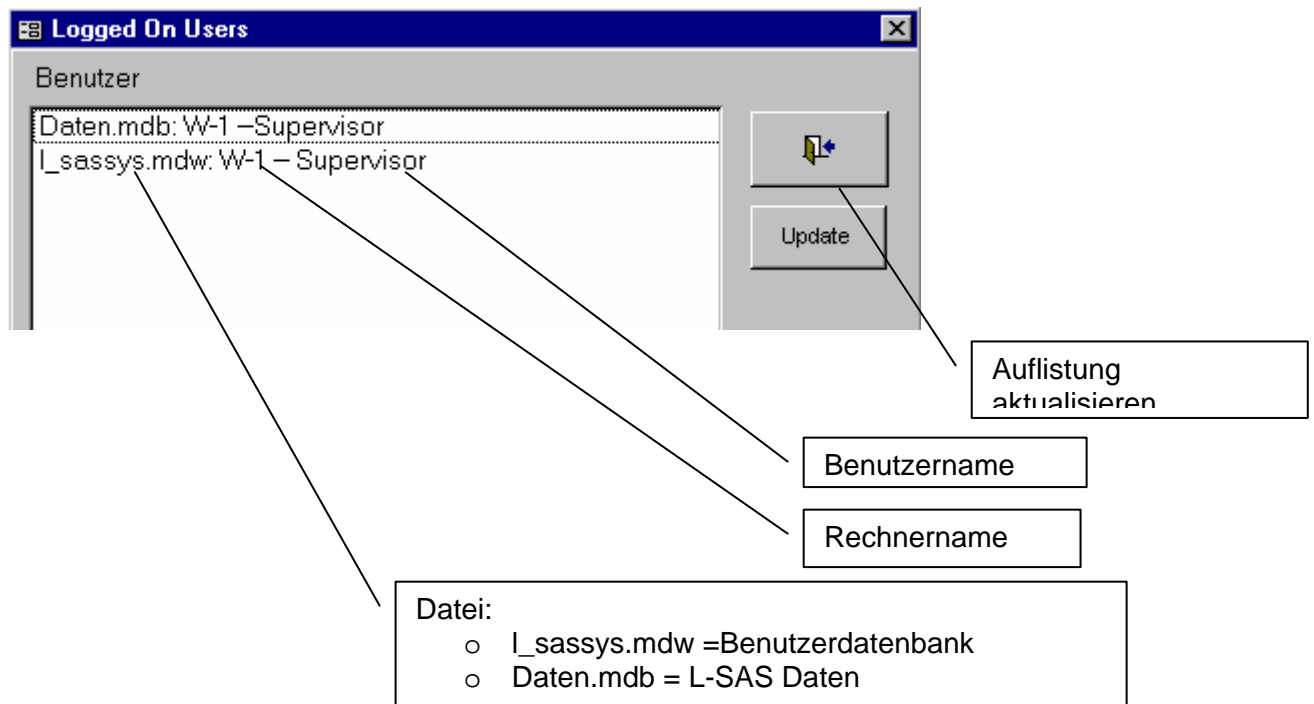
Logged On Users

Benutzer

Daten.mdb: W-1 –Supervisor
l_sassys.mdw: W-1 – Supervisor

Update

Auflistung aktualisieren

Benutzername

Rechnername

Datei:
o l_sassys.mdw =Benutzerdatenbank
o Daten.mdb = L-SAS Daten